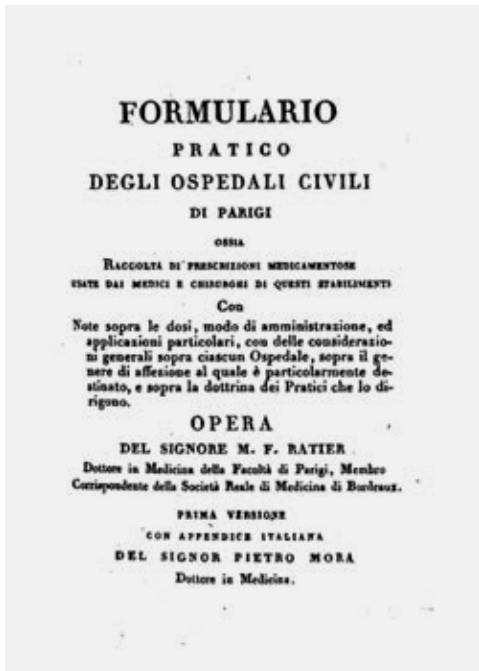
FORMULARIO
PRATICO
DEGLI OSPEDALI CIVILI
DI PARIGI

OSSIA

Raccolta di prescrizioni medicamentose
usate dai medici e chirurghi di questi stabilimenti

Con

Note sopra le dosi, modo di amministrazione, ed applicazioni particolari, con delle considerazioni generali sopra ciascun Ospedale, sopra il genere di affezione al quale è particolarmente destinato, e sopra la dottrina dei Pratici che lo dirigono.

OPERA

DEL SIGNORE M. F. RATIER

Dottore in Medicina della Facoltà di Parigi, Membro Corrispondente della Società Reale di Medicina di Bordeaux.

PRIMA VERSIONE
CON APPENDICE ITALIANA
DEL SIGNOR PIETRO MORA
Dottore in Medicina.